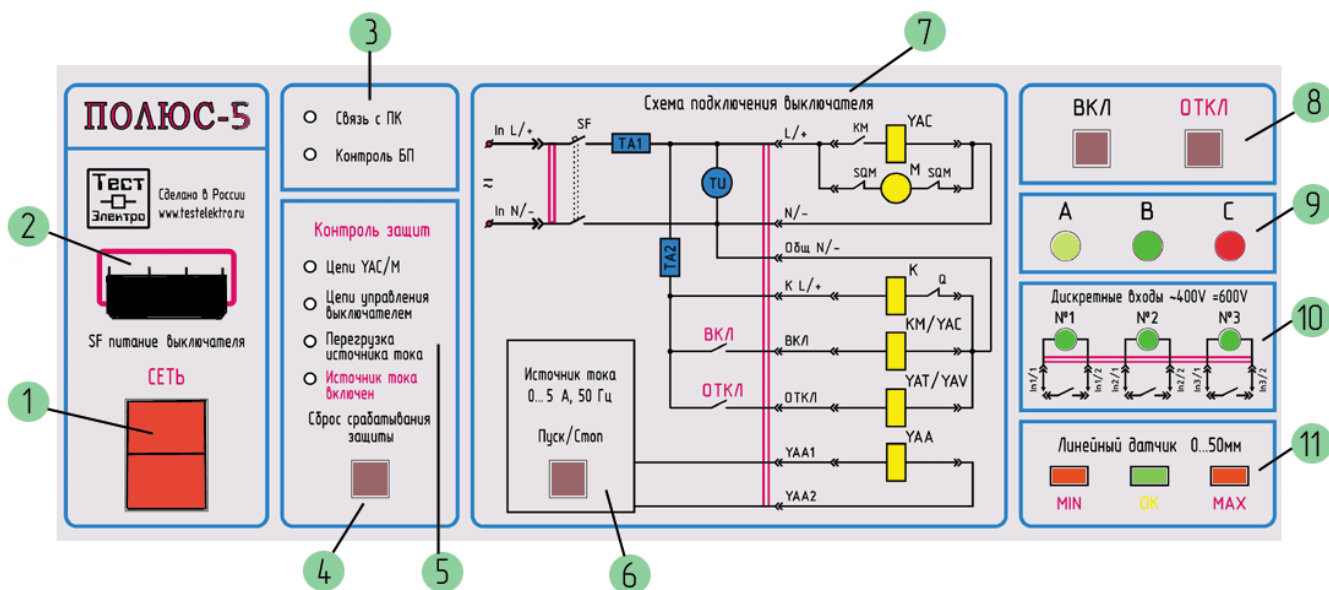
ПОЛЮС-5

Тест Электро
Сделано в России
www.testelektro.ru

SF питание выключателя

СЕТЬ

Связь с ПК
Контроль БП

Контроль защит
Цепи YAC/M
Цепи управления выключателем
Перегрузка источника тока
Источник тока включен
Сброс срабатывания защиты

Схема подключения выключателя
In L/+
SF
TA1
L/+
KM
YAC
≈
TU
SQM
M
SQM
In N/-
N/-
TA2
Общ N/-
K L/+
K
Q
ВКЛ
ВКЛ
KM/YAC
ОТКЛ
ОТКЛ
YAT/YAV
Источник тока
0...5 А, 50 Гц
Пуск/Стоп
YAA1
YAA
YAA2

ВКЛ
ОТКЛ

A
B
C

Дискретные входы ~400V =600V
№1
№2
№3
In1/1
In1/2
In2/1
In2/2
In3/1
In3/2

Линейный датчик 0...50мм
MIN
OK
MAX

1
2
3
4
5
6
7
8
9
10
11